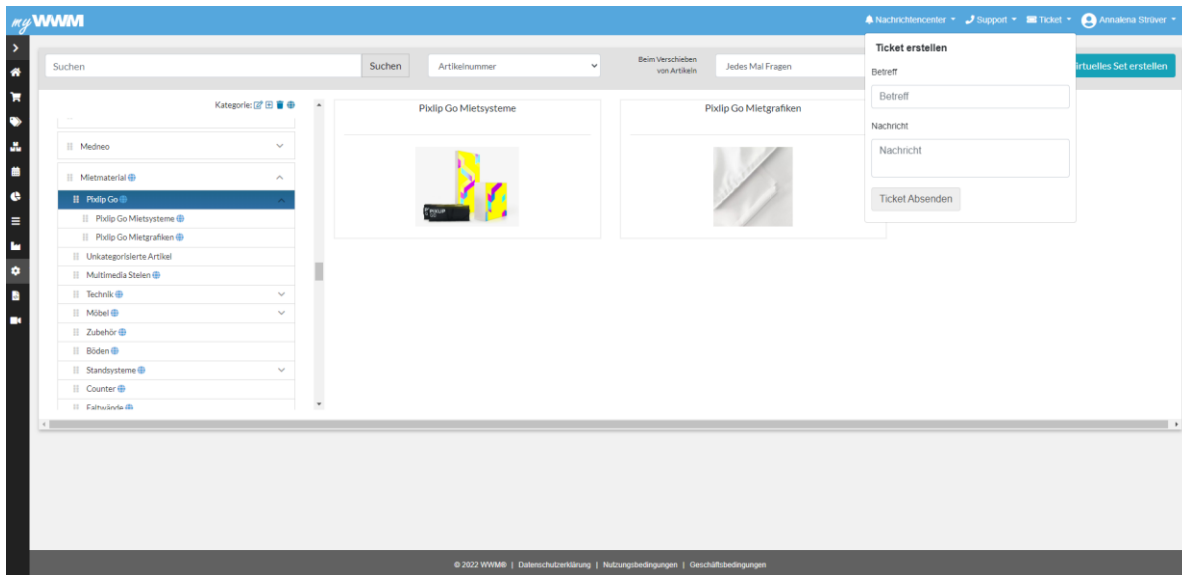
my WWM

Nachrichtencenter ▾ Support ▾ Ticket ▾ Annalena Strüver ▾

Suchen
Suchen
Artikelnummer
Beim Verschieben von Artikeln
Jedes Mal Fragen
irtuelles Set erstellen

Ticket erstellen
Betreff
Betreff
Nachricht
Nachricht
Ticket Absenden

Kategorie:

Medneo
Mietmaterial
Pixlip Go
Pixlip Go Mietsysteme
Pixlip Go Mietgrafiken
Unkategorisierte Artikel
Multimedia Stelen
Technik
Möbel
Zubehör
Böden
Standsysteme
Counter
Faltwände

Pixlip Go Mietsysteme
Pixlip Go Mietgrafiken

© 2022 WWM® | Datenschutzerklärung | Nutzungsbedingungen | Geschäftsbedingungen